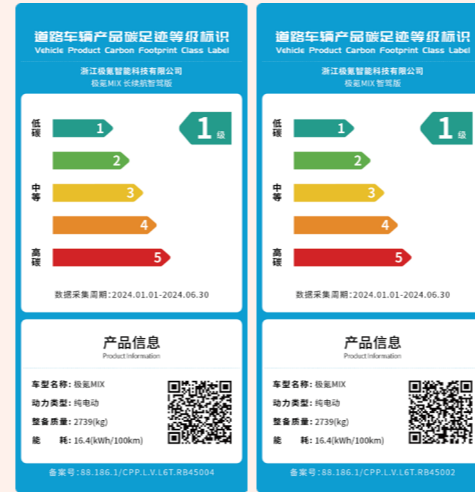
道路车辆产品碳足迹等级标识
Vehicle Product Carbon Footprint Class Label

浙江极氪智能科技有限公司
极氪MIX 长续航智驾版

低碳
1
2
中等
3
4
高碳
5

1 级

数据采集周期:2024.01.01-2024.06.30

产品信息
Product Information

车型名称: 极氪MIX
动力类型: 纯电动
整备质量: 2739(kg)
能 耗: 16.4(kWh/100km)

备案号: 88.186.1/CPP.L.V.L6T.RB45004

道路车辆产品碳足迹等级标识
Vehicle Product Carbon Footprint Class Label

浙江极氪智能科技有限公司
极氪MIX 智驾版

低碳
1
2
中等
3
4
高碳
5

1 级

数据采集周期:2024.01.01-2024.06.30

产品信息
Product Information

车型名称: 极氪MIX
动力类型: 纯电动
整备质量: 2739(kg)
能 耗: 16.4(kWh/100km)

备案号: 88.186.1/CPP.L.V.L6T.RB45002